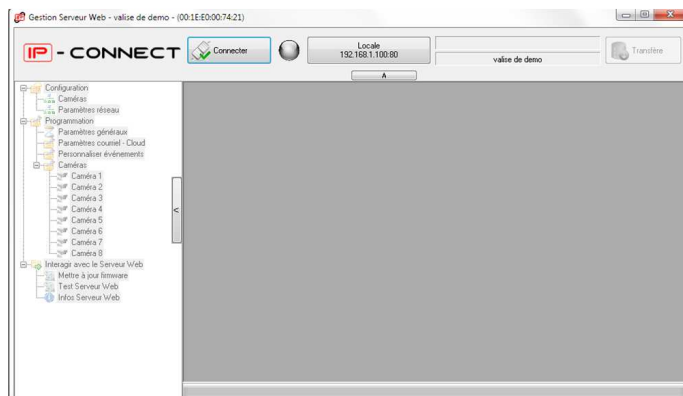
Gestion Serveur Web - valise de demo - (00:1E:E0:00:74:21)

IP - CONNECT

Connecter

Locale
192.168.1.100:80

A

valise de demo

Transfère

Configuration
Caméras
Paramètres réseau
Programmation
Paramètres généraux
Paramètres courriel - Cloud
Personnaliser événements
Caméras
Caméra 1
Caméra 2
Caméra 3
Caméra 4
Caméra 5
Caméra 6
Caméra 7
Caméra 8
Interagir avec le Serveur Web
Mettre à jour firmware
Test Serveur Web
Infos Serveur Web

<